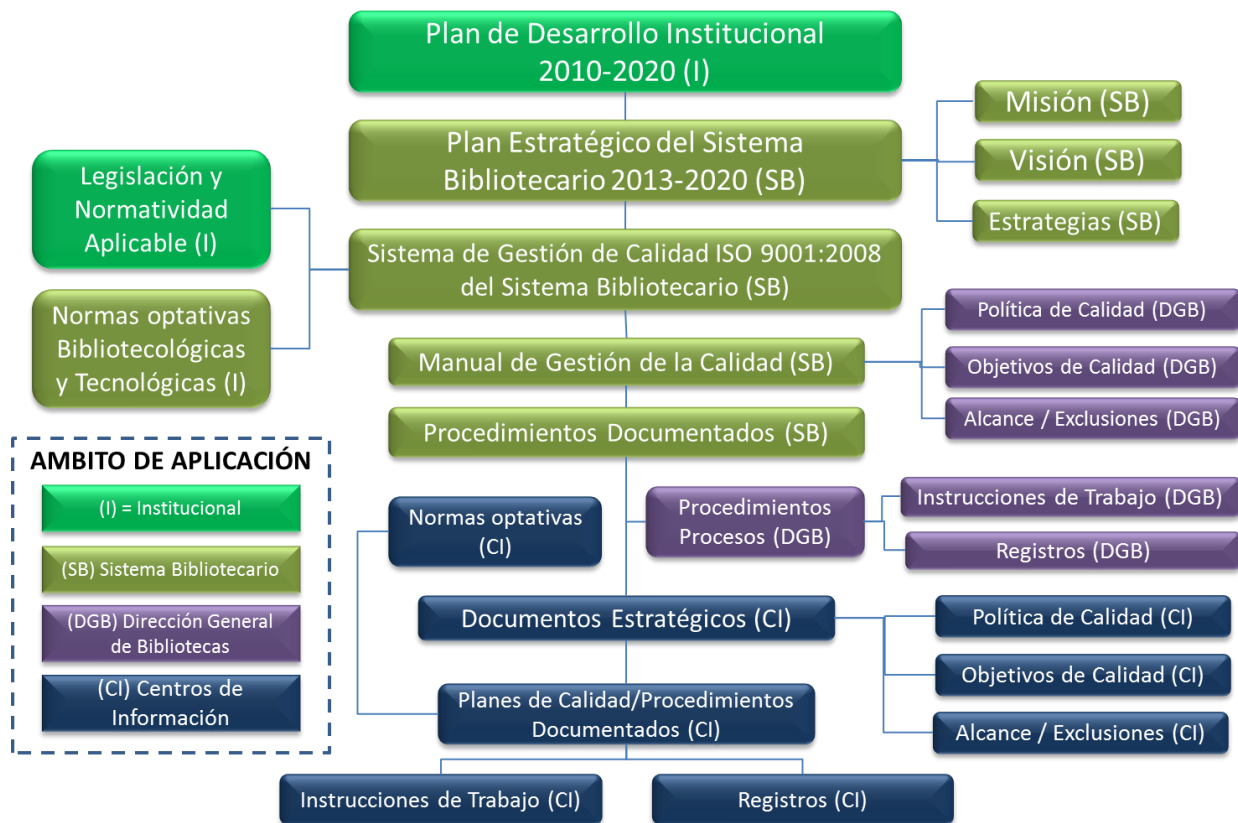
Plan de Desarrollo Institucional 2010-2020 (I)

Plan Estratégico del Sistema Bibliotecario 2013-2020 (SB)

Misión (SB)

Visión (SB)

Estrategias (SB)

Legislación y Normatividad Aplicable (I)

Sistema de Gestión de Calidad ISO 9001:2008 del Sistema Bibliotecario (SB)

Normas optativas Bibliotecológicas y Tecnológicas (I)

Política de Calidad (DGB)

Manual de Gestión de la Calidad (SB)

Objetivos de Calidad (DGB)

Alcance / Exclusiones (DGB)

Procedimientos Documentados (SB)

AMBITO DE APLICACIÓN

(I) = Institucional

(SB) Sistema Bibliotecario

(DGB) Dirección General de Bibliotecas

(CI) Centros de Información

Normas optativas (CI)

Procedimientos Procesos (DGB)

Instrucciones de Trabajo (DGB)

Registros (DGB)

Documentos Estratégicos (CI)

Política de Calidad (CI)

Objetivos de Calidad (CI)

Planes de Calidad/Procedimientos Documentados (CI)

Alcance / Exclusiones (CI)

Instrucciones de Trabajo (CI)

Registros (CI)